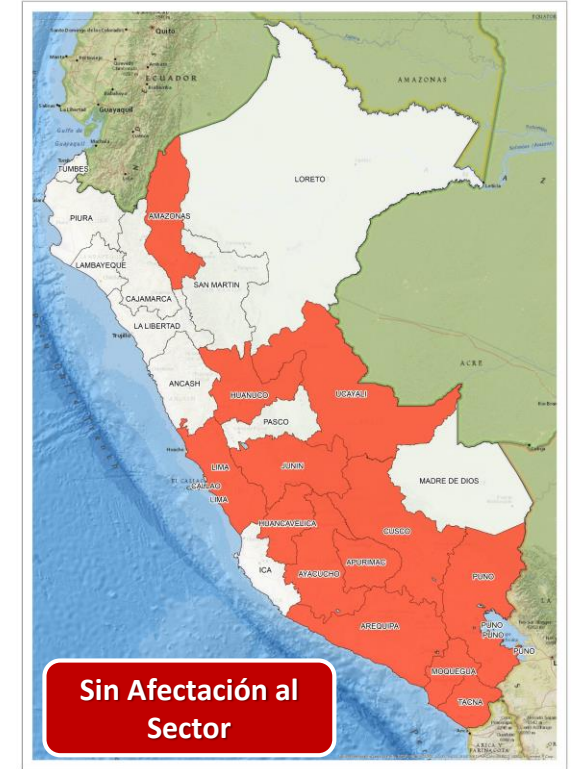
Quito
ECUADOR
Guayaquil
AMAZONAS
TUMBES
LORETO
PIURA
AMAZONAS
LAMBAYEQUE
CAJAMARCA
SAN MARTIN
LA LIBERTAD
ACRE
ANCASH
HUANUCO
UCAYALI
PASCO
LIMA
JUNIN
MADRE DE DIOS
CALLAO
LIMA
HUANCAVELICA
CUSCO
ICA
AYACUCHO
APURIMAC
PUNO
AREQUIPA
PUNO
PUNO
PUNO
MOQUEGUA
TACNA
Sin Afectación al Sector